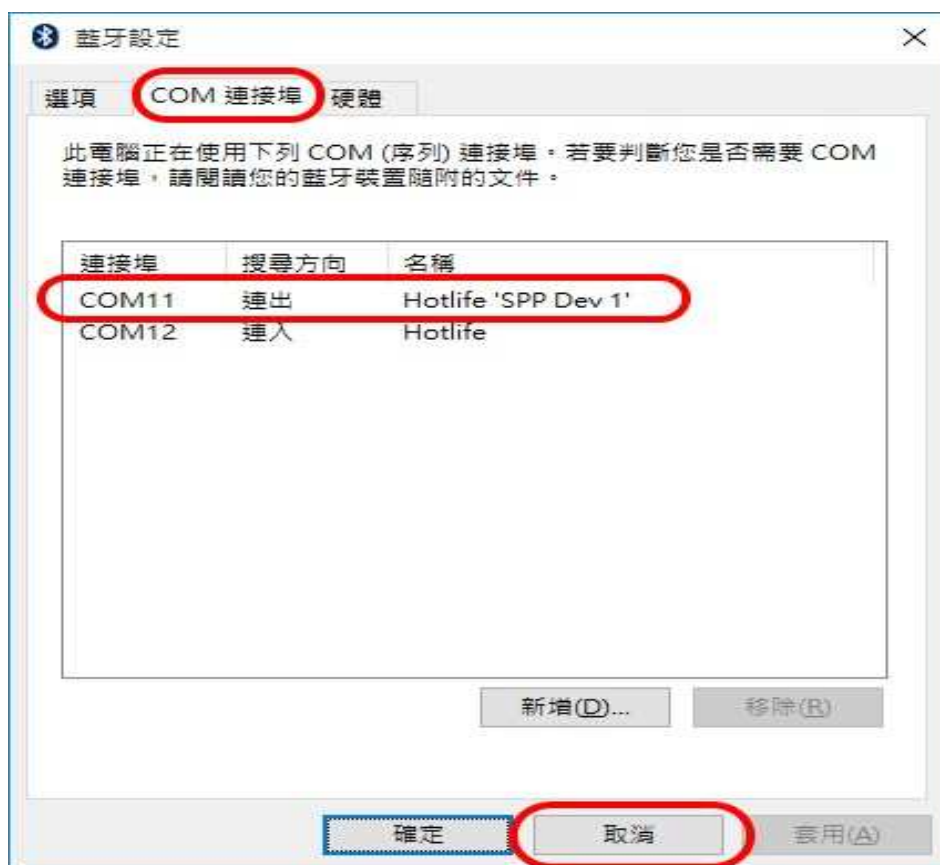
藍牙設定

×

選項 COM 連接埠 硬體

此電腦正在使用下列 COM (序列) 連接埠。若要判斷您是否需要 COM 連接埠，請閱讀您的藍牙裝置隨附的文件。

| 連接埠 | 搜尋方向 | 名稱 |
|---|---|---|
| COM11 | 連出 | Hotlife 'SPP Dev 1' |
| COM12 | 連入 | Hotlife |

新增(D)... 移除(R)

確定 取消 套用(A)